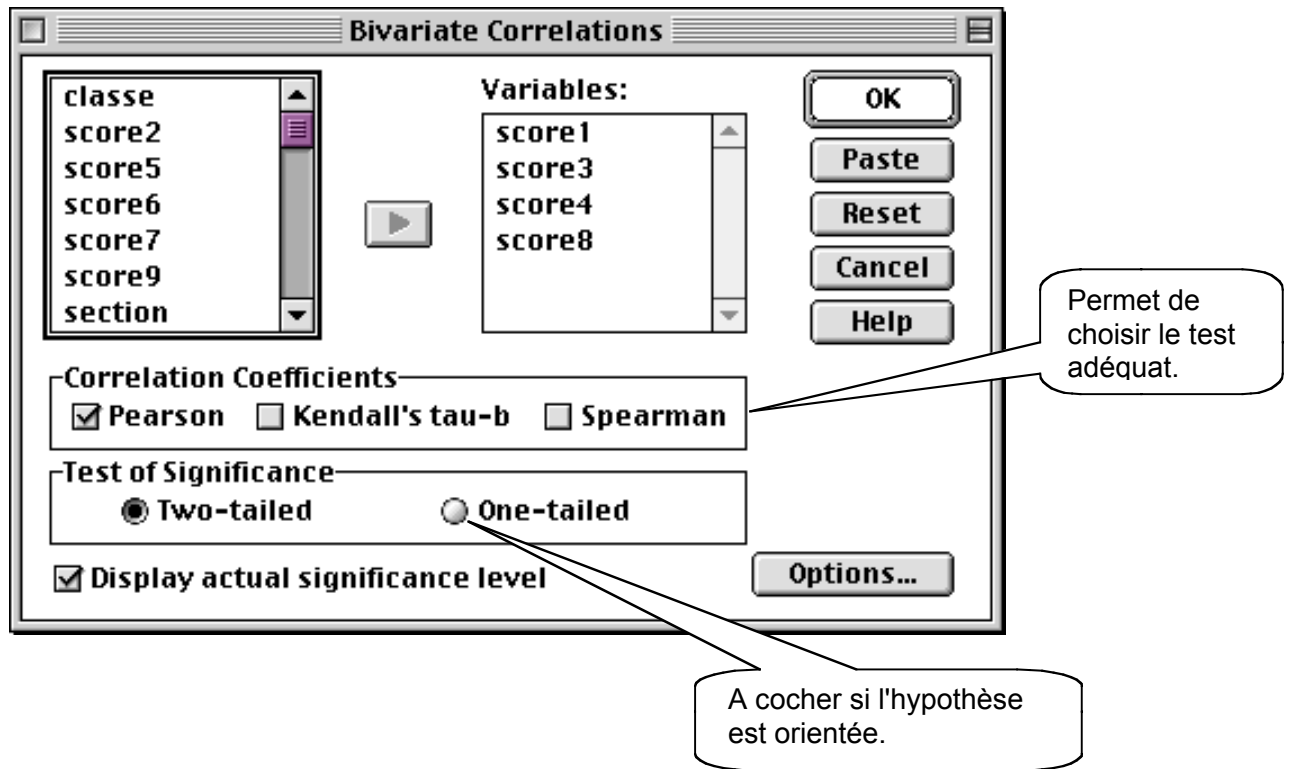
Bivariate Correlations

classe
score2
score5
score6
score7
score9
section

Variables:
score1
score3
score4
score8

OK
Paste
Reset
Cancel
Help

Permet de choisir le test adéquat.

Correlation Coefficients
Pearson
Kendall's tau-b
Spearman

Test of Significance
Two-tailed
One-tailed

Display actual significance level

Options...

A cocher si l'hypothèse est orientée.